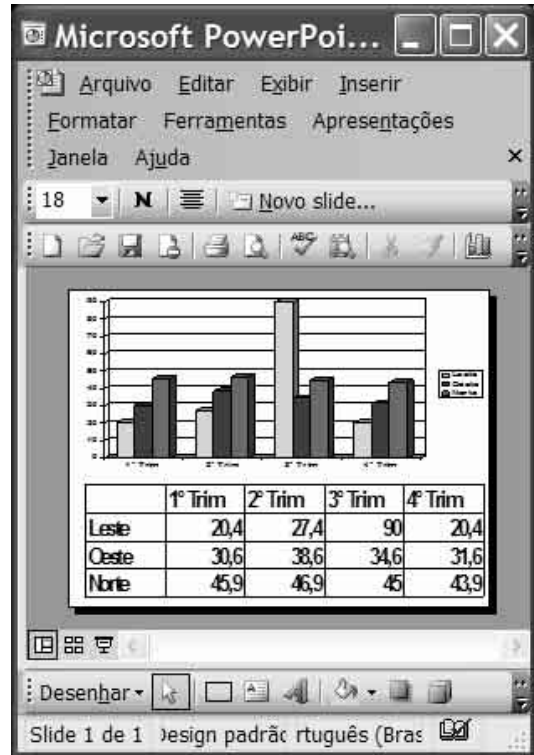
Microsoft PowerPoi...

Arquivo Editar Exibir Inserir
Formatar Ferramentas Apresentações
Janela Ajuda ×

18 N Novo slide...

| | 1° Trim | 2° Trim | 3° Trim | 4° Trim |
|---|---|---|---|---|
| Leste | 20,4 | 27,4 | 90 | 20,4 |
| Oeste | 30,6 | 38,6 | 34,6 | 31,6 |
| Norte | 45,9 | 46,9 | 45 | 43,9 |

Desenhar

Slide 1 de 1 )esign padrão rtuguês (Bras